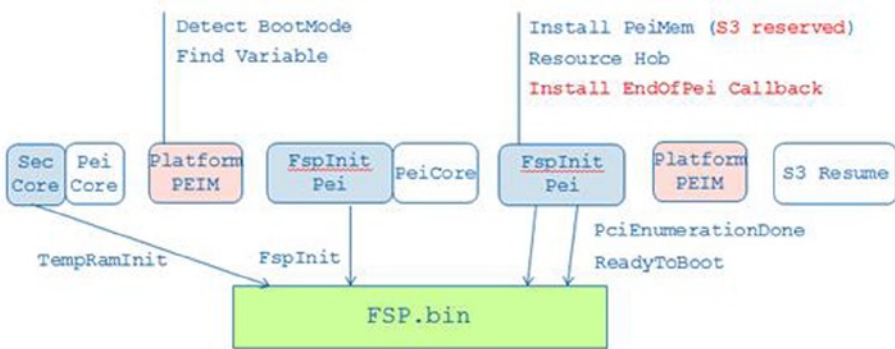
Detect BootMode
Find Variable

Install PeiMem (S3 reserved)
Resource Hob
Install EndOfPei Callback

Sec Core
Pei Core
Platform PEIM
FspInit Pei
PeiCore
FspInit Pei
Platform PEIM
S3 Resume

TempRamInit
FspInit
PciEnumerationDone
ReadyToBoot

FSP.bin